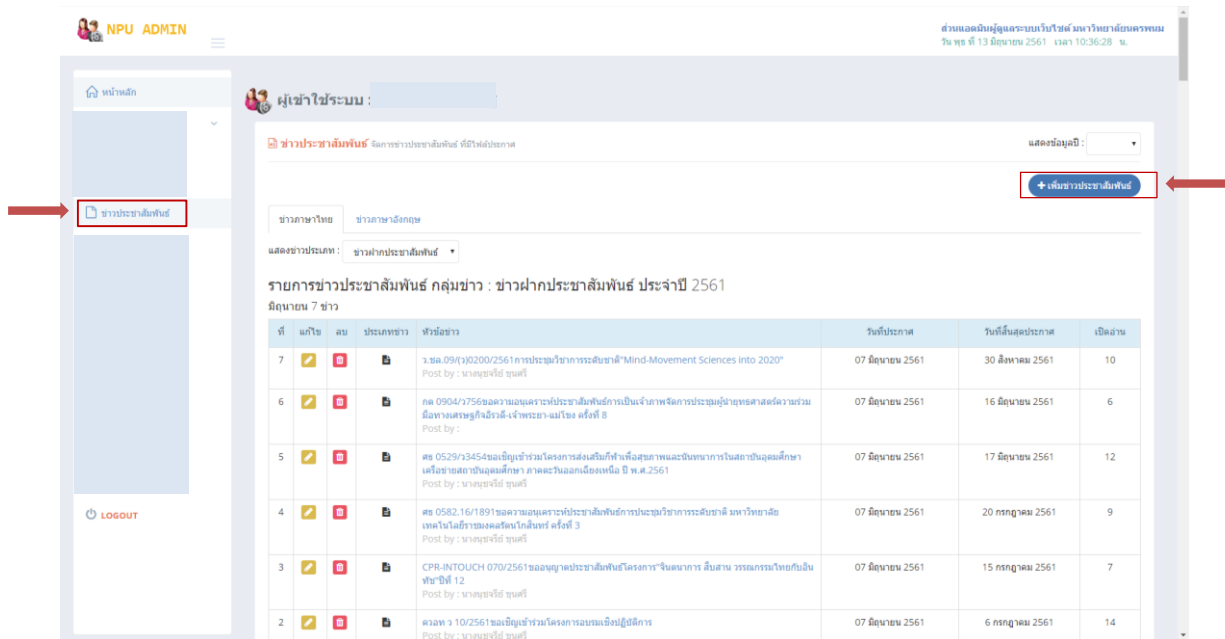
NPU ADMIN

ส่วนแอดมินผู้ดูแลระบบเว็บไซต์ มหาวิทยาลัยนครพนม
วัน พุธ ที่ 13 มิถุนายน 2561 เวลา 10:36:28 น.

หน้าหลัก

ข่าวประชาสัมพันธ์

LOGOUT

ผู้เข้าใช้ระบบ :

ข่าวประชาสัมพันธ์ จัดการข่าวประชาสัมพันธ์ ที่มีไฟล์ประกาศ

แสดงข้อมูลปี :

+ เพิ่มข่าวประชาสัมพันธ์

ข่าวภาษาไทย | ข่าวภาษาอังกฤษ

แสดงข่าวประเภท : ข่าวฝากประชาสัมพันธ์

รายการข่าวประชาสัมพันธ์ กลุ่มข่าว : ข่าวฝากประชาสัมพันธ์ ประจำปี 2561
มิถุนายน 7 ข่าว

| ที่ | แก้ไข | ลบ | ประเภทข่าว | หัวข้อข่าว | วันที่ประกาศ | วันที่สิ้นสุดประกาศ | เปิดอ่าน |
|---|---|---|---|---|---|---|---|
| 7 | | | | ว.ชล.09/(ว)0200/2561การประชุมวิชาการระดับชาติ"Mind-Movement Sciences into 2020" Post by : นางนุชจรีย์ ขุนศรี | 07 มิถุนายน 2561 | 30 สิงหาคม 2561 | 10 |
| 6 | | | | กต 0904/ว756ขอความอนุเคราะห์ประชาสัมพันธ์การเป็นเจ้าภาพจัดการประชุมผู้นำยุทธศาสตร์ความร่วมมือทางเศรษฐกิจอิรวดี-เจ้าพระยา-แม่โขง ครั้งที่ 8 Post by : | 07 มิถุนายน 2561 | 16 มิถุนายน 2561 | 6 |
| 5 | | | | ศธ 0529/ว3454ขอเชิญเข้าร่วมโครงการส่งเสริมกีฬาเพื่อสุขภาพและนันทนาการในสถาบันอุดมศึกษา เครือข่ายสถาบันอุดมศึกษา ภาคตะวันออกเฉียงเหนือ ปี พ.ศ.2561 Post by : นางนุชจรีย์ ขุนศรี | 07 มิถุนายน 2561 | 17 มิถุนายน 2561 | 12 |
| 4 | | | | ศธ 0582.16/1891ขอความอนุเคราะห์ประชาสัมพันธ์การประชุมวิชาการระดับชาติ มหาวิทยาลัยเทคโนโลยีราชมงคลรัตนโกสินทร์ ครั้งที่ 3 Post by : นางนุชจรีย์ ขุนศรี | 07 มิถุนายน 2561 | 20 กรกฎาคม 2561 | 9 |
| 3 | | | | CPR-INTOUCH 070/2561ขออนุญาตประชาสัมพันธ์โครงการ"จินตนาการ สืบสาน วรรณกรรมไทยกับอินทัช"ปีที่ 12 Post by : นางนุชจรีย์ ขุนศรี | 07 มิถุนายน 2561 | 15 กรกฎาคม 2561 | 7 |
| 2 | | | | ควอท ว 10/2561ขอเชิญเข้าร่วมโครงการอบรมเชิงปฏิบัติการ Post by : นางนุชจรีย์ ขุนศรี | 07 มิถุนายน 2561 | 6 กรกฎาคม 2561 | 14 |